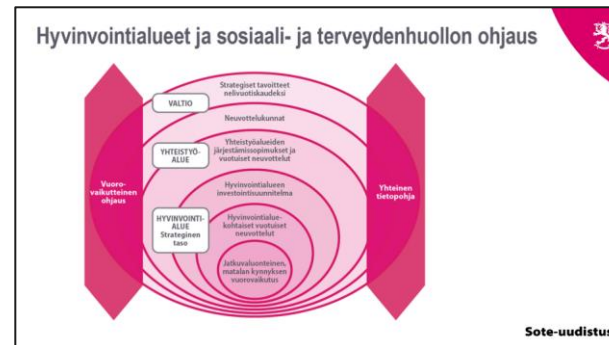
Hyvinvointialueet ja sosiaali- ja terveydenhuollon ohjaus

VALTIO

Strategiset tavoitteet nelivuotiskaudeksi

Neuvottelukunnat

YHTEISTYÖ-ALUE

Yhteistyöalueiden järjestämissopimukset ja vuotuiset neuvottelut

Vuoro-vaikutteinen ohjaus

Hyvinvointialueen investointisuunnitelma

Yhteinen tietopohja

HYVINVOINTI-ALUE Strateginen taso

Hyvinvointialue-kohtaiset vuotuiset neuvottelut

Jatkuvaluonteinen, matalan kynnyksen vuorovaikutus

Sote-uudistus